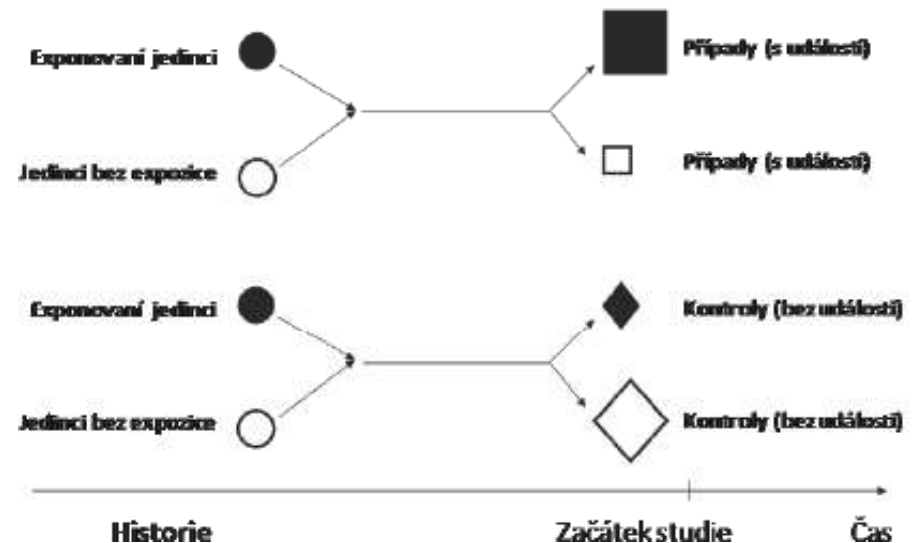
Exponovaní jedinci

Jedinci bez expozice

Případy (s událostí)

Případy (s událostí)

Exponovaní jedinci

Jedinci bez expozice

Kontroly (bez událostí)

Kontroly (bez událostí)

Historie

Začátek studie

Čas